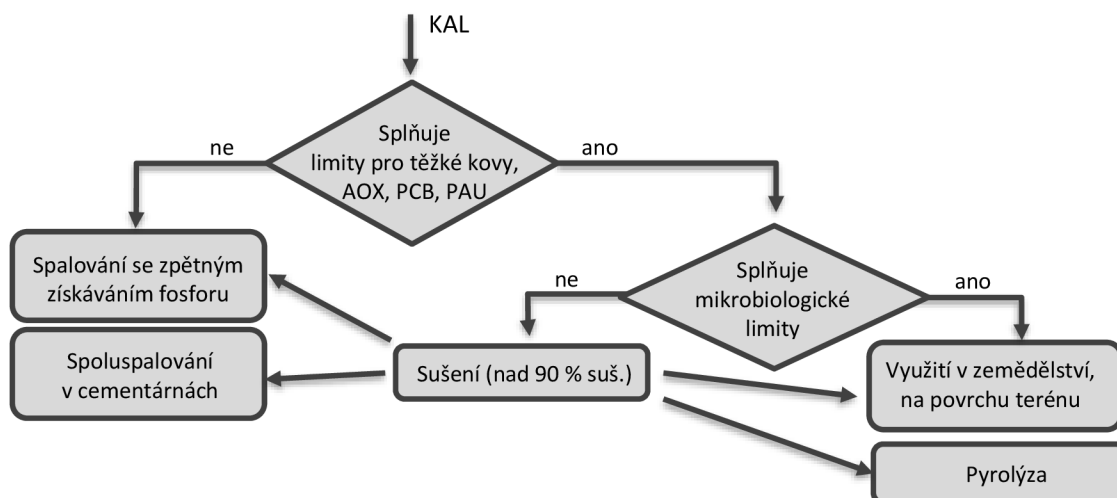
KAL

Splňuje limity pro těžké kovy, AOX, PCB, PAU

ne

ano

Spalování se zpětným získáváním fosforu

Splňuje mikrobiologické limity

ne

ano

Spoluspalování v cementárnách

Sušení (nad 90 % suš.)

Využití v zemědělství, na povrchu terénu

Pyrolýza